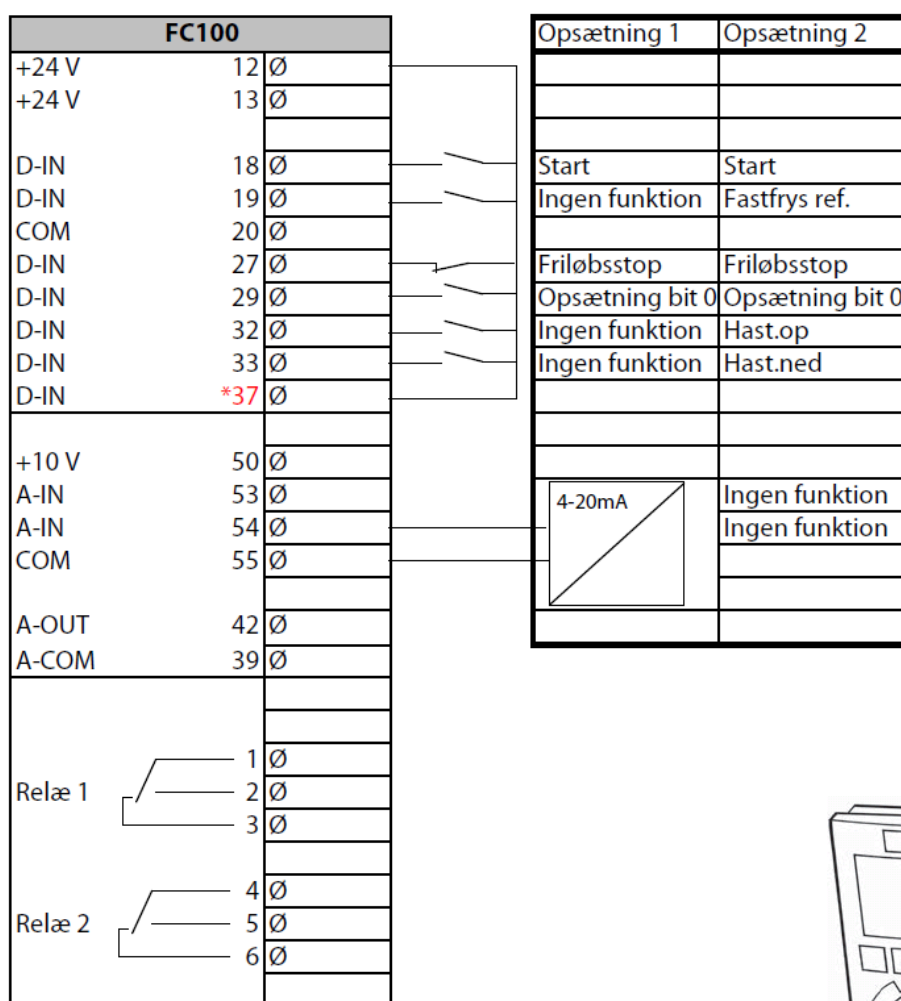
| FC100 | | |
|---|---|---|
| +24 V | 12 | Ø |
| +24 V | 13 | Ø |
| | | |
| D-IN | 18 | Ø |
| D-IN | 19 | Ø |
| COM | 20 | Ø |
| D-IN | 27 | Ø |
| D-IN | 29 | Ø |
| D-IN | 32 | Ø |
| D-IN | 33 | Ø |
| D-IN | *37 | Ø |
| | | |
| +10 V | 50 | Ø |
| A-IN | 53 | Ø |
| A-IN | 54 | Ø |
| COM | 55 | Ø |
| | | |
| A-OUT | 42 | Ø |
| A-COM | 39 | Ø |
| | | |
| | | |
| | 1 | Ø |
| Relæ 1 | 2 | Ø |
| | 3 | Ø |
| | | |
| | 4 | Ø |
| Relæ 2 | 5 | Ø |
| | 6 | Ø |

| Opsætning 1 | Opsætning 2 |
|---|---|
| | |
| | |
| | |
| Start | Start |
| Ingen funktion | Fastfrys ref. |
| | |
| Friløbsstop | Friløbsstop |
| Opsætning bit 0 | Opsætning bit 0 |
| Ingen funktion | Hast.op |
| Ingen funktion | Hast.ned |
| | |
| | |
| | |
| 4-20mA | Ingen funktion |
| | Ingen funktion |
| | |
| | |
| | |